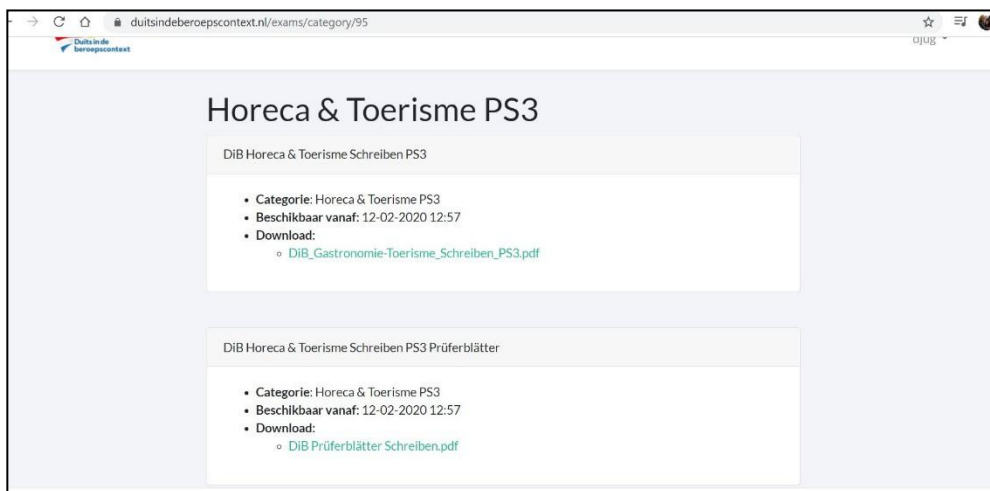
duitsindeberoepscontext.nl/exams/category/95

Duits in de beroepscontext

djug

Horeca & Toerisme PS3

DiB Horeca & Toerisme Schreiben PS3

- **Categorie**: Horeca & Toerisme PS3
- **Beschikbaar vanaf**: 12-02-2020 12:57
- **Download:**
  - DiB_Gastronomie-Toerisme_Schreiben_PS3.pdf

DiB Horeca & Toerisme Schreiben PS3 Prüferblätter

- **Categorie**: Horeca & Toerisme PS3
- **Beschikbaar vanaf**: 12-02-2020 12:57
- **Download:**
  - DiB Prüferblätter Schreiben.pdf